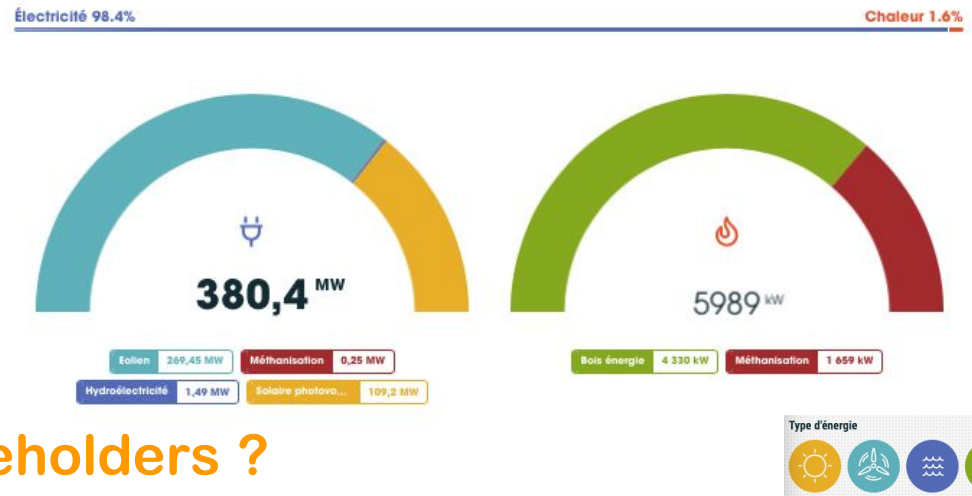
Électricité 98.4%

Chaleur 1.6%

380,4 MW

Eolien 269,45 MW

Méthanisation 0,25 MW

Hydroélectricité 1,49 MW

Solaire photovo... 109,2 MW

5989 kW

Bois énergie 4 330 kW

Méthanisation 1 659 kW

eholders ?

Type d'énergie